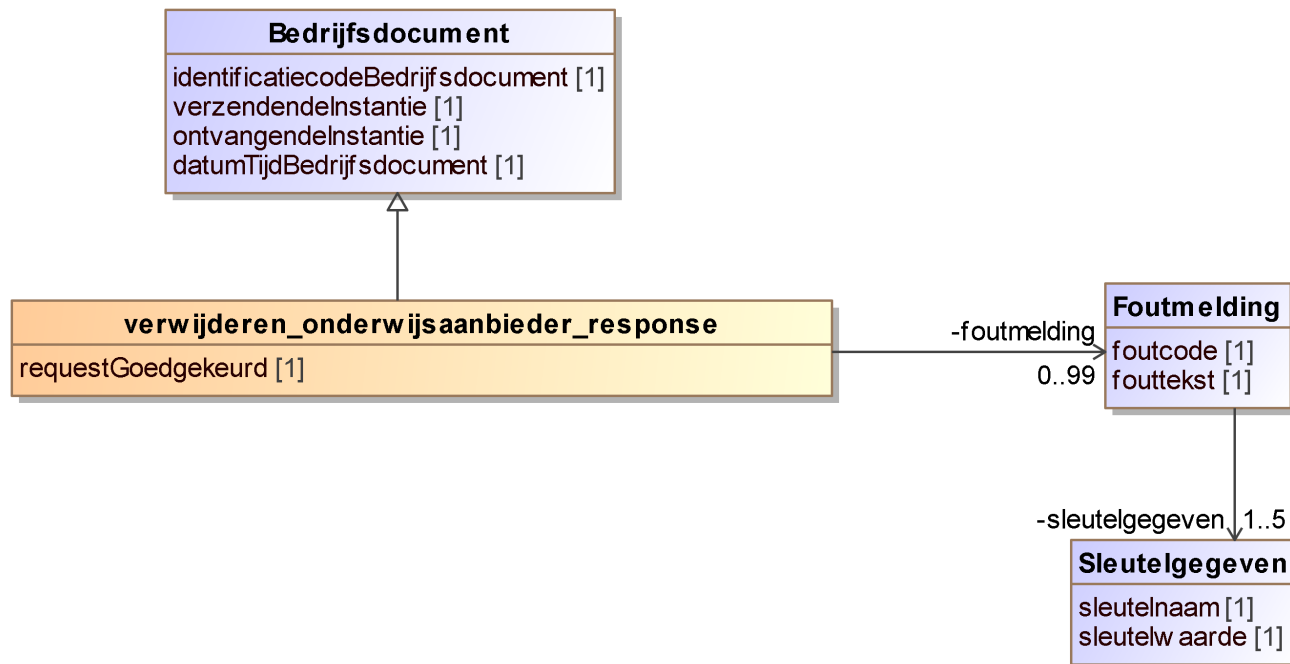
Bedrijfsdocument
identificatiecodeBedrijfsdocument [1]
verzendendeInstantie [1]
ontvangendeInstantie [1]
datumTijdBedrijfsdocument [1]

verwijderen_onderwijsaanbieder_response
requestGoedgekeurd [1]

-foutmelding
0..99

Foutmelding
foutcode [1]
fouttekst [1]

-sleutelgegeven
1..5

Sleutelgegeven
sleutelnaam [1]
sleutelwaarde [1]